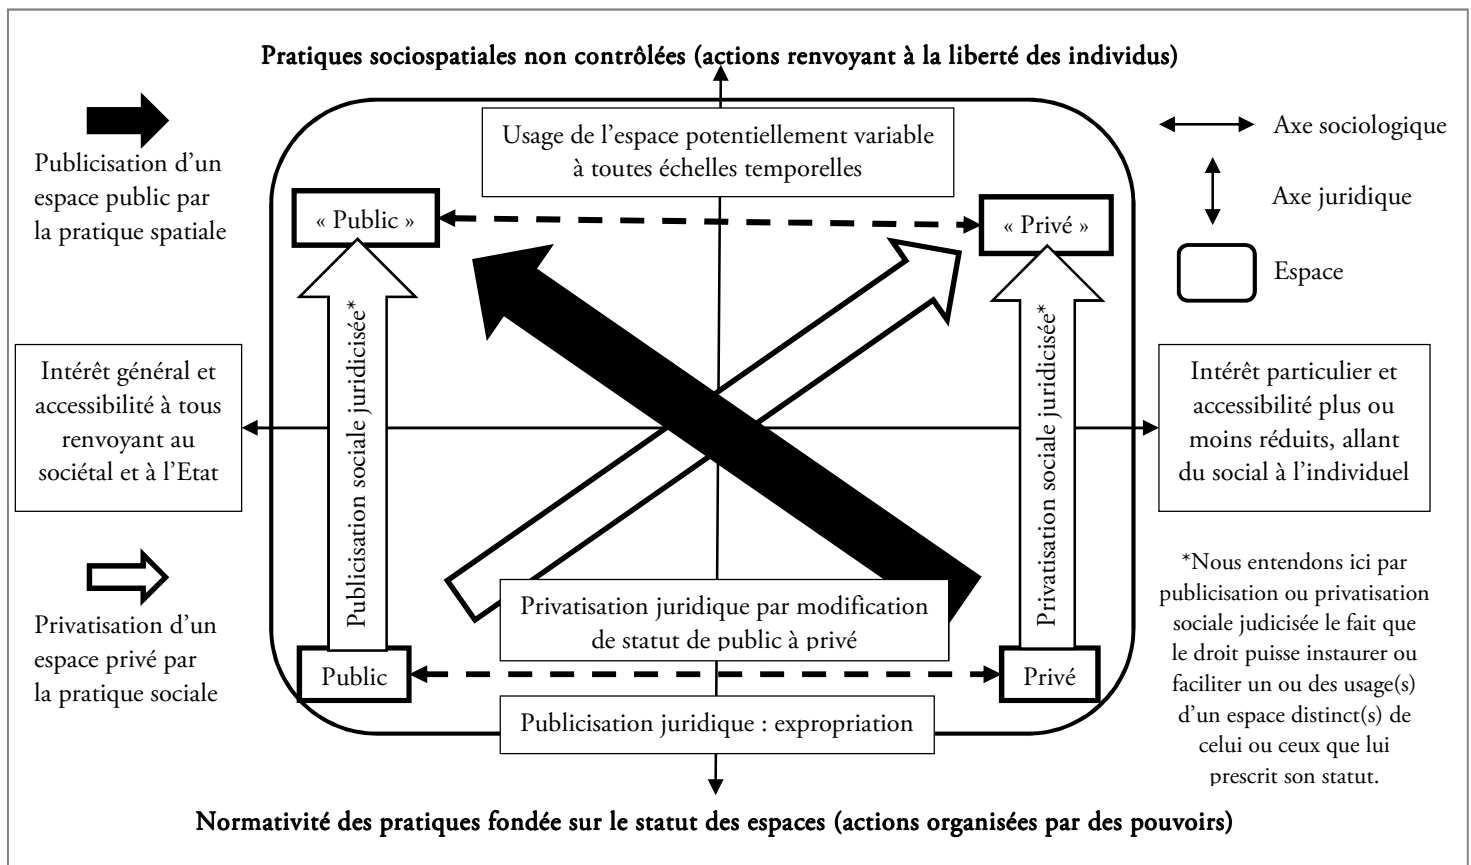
Pratiques sociospatiales non contrôlées (actions renvoyant à la liberté des individus)

Publicisation d'un espace public par la pratique spatiale

Usage de l'espace potentiellement variable à toutes échelles temporelles

Axe sociologique

Axe juridique

Espace

« Public »

« Privé »

Publicisation sociale juridicisée*

Privatisation sociale juridicisée*

Intérêt général et accessibilité à tous renvoyant au sociétal et à l'Etat

Intérêt particulier et accessibilité plus ou moins réduits, allant du social à l'individuel

Privatisation d'un espace privé par la pratique sociale

Privatisation juridique par modification de statut de public à privé

*Nous entendons ici par publicisation ou privatisation sociale judicisée le fait que le droit puisse instaurer ou faciliter un ou des usage(s) d'un espace distinct(s) de celui ou ceux que lui prescrit son statut.

Public

Privé

Publicisation juridique : expropriation

Normativité des pratiques fondée sur le statut des espaces (actions organisées par des pouvoirs)